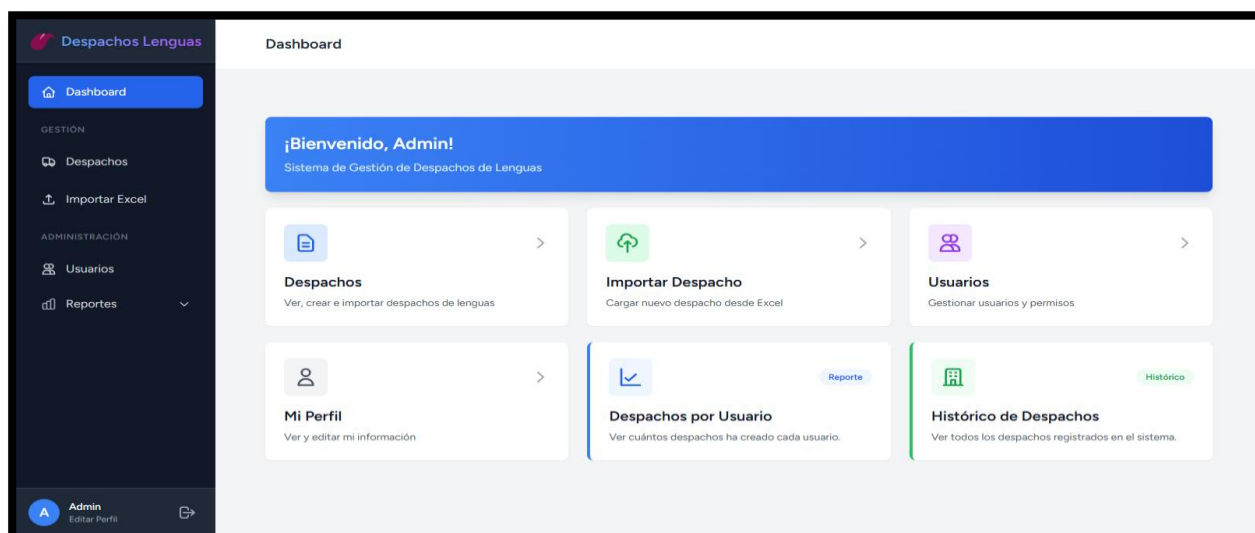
Despachos Lenguas

Dashboard

GESTIÓN

Despachos

Importar Excel

ADMINISTRACIÓN

Usuarios

Reportes

A Admin
Editar Perfil

Dashboard

¡Bienvenido, Admin!
Sistema de Gestión de Despachos de Lenguas

Despachos
Ver, crear e importar despachos de lenguas

Importar Despacho
Cargar nuevo despacho desde Excel

Usuarios
Gestionar usuarios y permisos

Mi Perfil
Ver y editar mi información

Reporte
Despachos por Usuario
Ver cuántos despachos ha creado cada usuario.

Histórico
Histórico de Despachos
Ver todos los despachos registrados en el sistema.